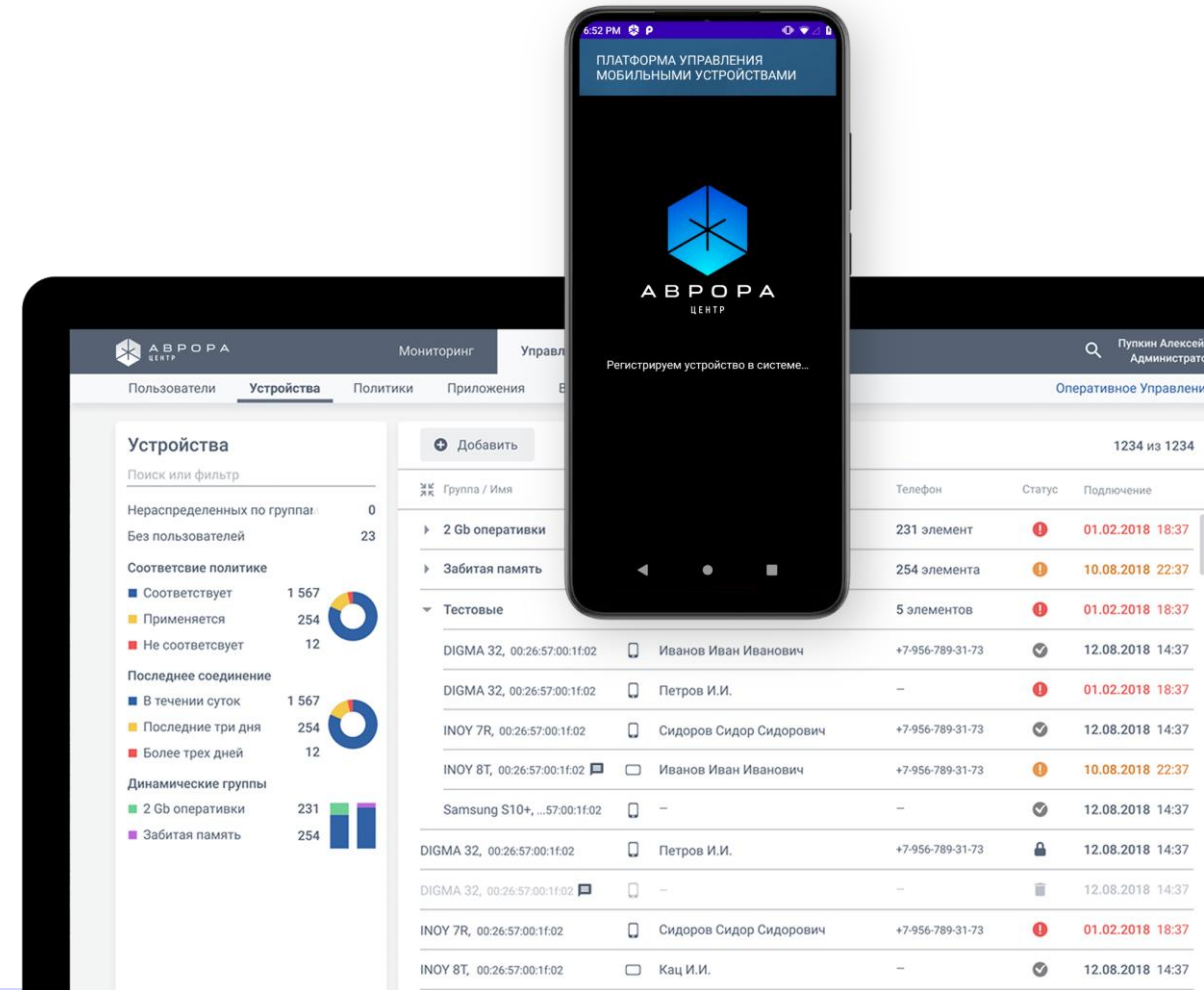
6:52 PM

ПЛАТФОРМА УПРАВЛЕНИЯ МОБИЛЬНЫМИ УСТРОЙСТВАМИ

АВРОРА
ЦЕНТР

Регистрируем устройство в системе...

АВРОРА ЦЕНТР

Мониторинг Управл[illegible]

Пупкин Алексей
Администрато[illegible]

Пользователи Устройства Политики Приложения В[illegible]

Оперативное Управлени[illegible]

Устройства

Поиск или фильтр

Нераспределенных по группам 0
Без пользователей 23

Соответсвие политике
Соответствует 1 567
Применяется 254
Не соответсвует 12

Последнее соединение
В течении суток 1 567
Последние три дня 254
Более трех дней 12

Динамические группы
2 Gb оперативки 231
Забитая память 254

Добавить

1234 из 1234

| Группа / Имя | | Телефон | Статус | Подлючение |
|---|---|---|---|---|
| 2 Gb оперативки | | 231 элемент | | 01.02.2018 18:37 |
| Забитая память | | 254 элемента | | 10.08.2018 22:37 |
| Тестовые | | 5 элементов | | 01.02.2018 18:37 |
| DIGMA 32, 00:26:57:00:1f:02 | Иванов Иван Иванович | +7-956-789-31-73 | | 12.08.2018 14:37 |
| DIGMA 32, 00:26:57:00:1f:02 | Петров И.И. | – | | 01.02.2018 18:37 |
| INOY 7R, 00:26:57:00:1f:02 | Сидоров Сидор Сидорович | +7-956-789-31-73 | | 12.08.2018 14:37 |
| INOY 8T, 00:26:57:00:1f:02 | Иванов Иван Иванович | +7-956-789-31-73 | | 10.08.2018 22:37 |
| Samsung S10+, ...57:00:1f:02 | – | – | | 12.08.2018 14:37 |
| DIGMA 32, 00:26:57:00:1f:02 | Петров И.И. | +7-956-789-31-73 | | 12.08.2018 14:37 |
| DIGMA 32, 00:26:57:00:1f:02 | – | – | | 12.08.2018 14:37 |
| INOY 7R, 00:26:57:00:1f:02 | Сидоров Сидор Сидорович | +7-956-789-31-73 | | 01.02.2018 18:37 |
| INOY 8T, 00:26:57:00:1f:02 | Кац И.И. | – | | 12.08.2018 14:37 |